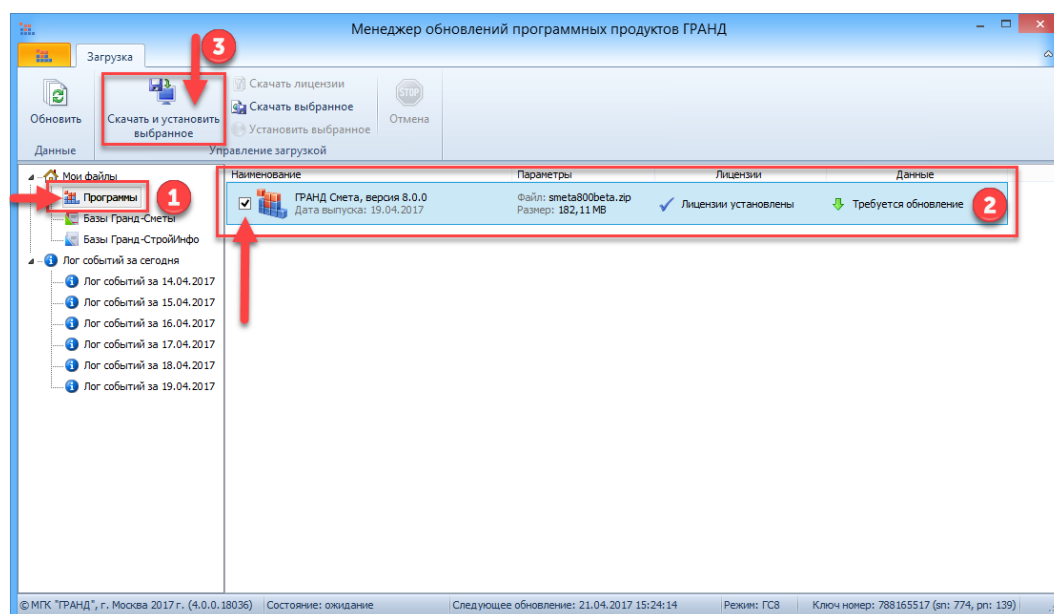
Менеджер обновлений программных продуктов ГРАНД

Загрузка

Обновить
Данные

Скачать и установить выбранное
Скачать лицензии
Скачать выбранное
Установить выбранное
Отмена
Управление загрузкой

3

Мои файлы
Программы
1
Базы Гранд-Сметы
Базы Гранд-СтройИнфо
Лог событий за сегодня
Лог событий за 14.04.2017
Лог событий за 15.04.2017
Лог событий за 16.04.2017
Лог событий за 17.04.2017
Лог событий за 18.04.2017
Лог событий за 19.04.2017

| Наименование | Параметры | Лицензии | Данные |
|---|---|---|---|
| ГРАНД Смета, версия 8.0.0 Дата выпуска: 19.04.2017 | Файл: smeta800beta.zip Размер: 182,11 MB | Лицензии установлены | Требуется обновление |

2

© МГК "ГРАНД", г. Москва 2017 г. (4.0.0.18036) | Состояние: ожидание | Следующее обновление: 21.04.2017 15:24:14 | Режим: ГС8 | Ключ номер: 788165517 (sn: 774, pn: 139)